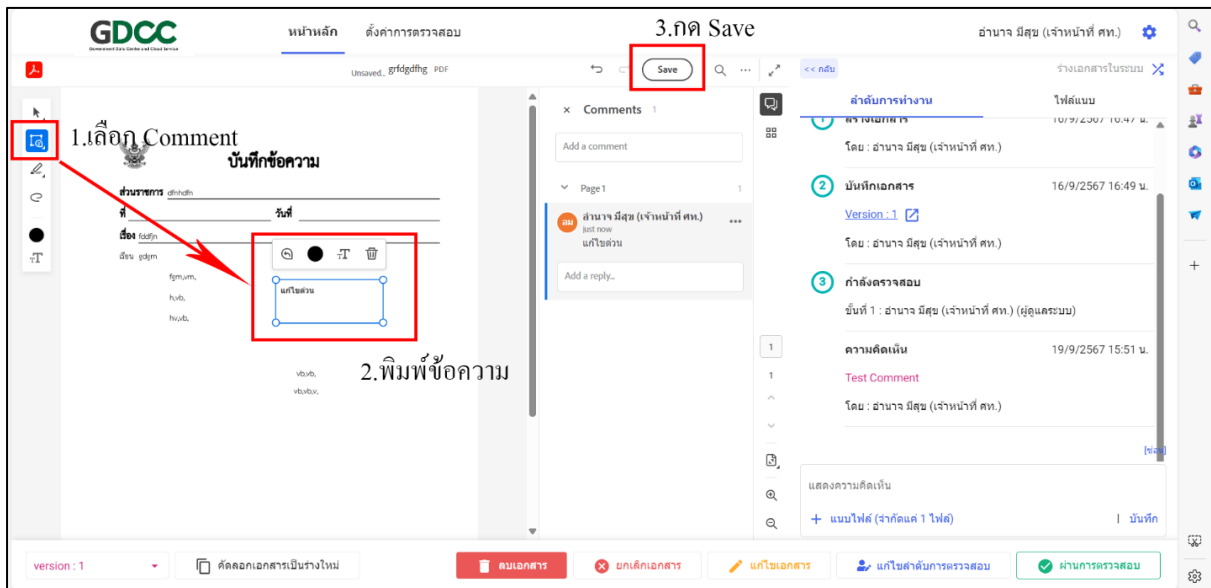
GDCC
Government Data Center and Cloud Service

หน้าหลัก ตั้งค่าการตรวจสอบ

3.กด Save

อำนาจ มีสุข (เจ้าหน้าที่ ศท.)

Unsaved... grfdgdfhg PDF

Save

<< กลับ

ร่างเอกสารในระบบ

1.เลือก Comment

บันทึกข้อความ

ส่วนราชการ dfhhdfh
ที่ วันที่
เรื่อง fddfjn
เรียน gdgm
fgm,vm,
h,vb,
hv,vb,

แก้ไขด่วน

2.พิมพ์ข้อความ

vb,vb,
vb,vb,v,

× Comments 1

Add a comment

Page 1 1

อำนาจ มีสุข (เจ้าหน้าที่ ศท.)
just now
แก้ไขด่วน

Add a reply...

ลำดับการทำงาน

ไฟล์แนบ

สร้างเอกสาร 16/9/2567 16:47 น.

โดย : อำนาจ มีสุข (เจ้าหน้าที่ ศท.)

2 บันทึกเอกสาร 16/9/2567 16:49 น.

Version : 1

โดย : อำนาจ มีสุข (เจ้าหน้าที่ ศท.)

3 กำลังตรวจสอบ

ขั้นที่ 1 : อำนาจ มีสุข (เจ้าหน้าที่ ศท.) (ผู้ดูแลระบบ)

ความคิดเห็น 19/9/2567 15:51 น.

Test Comment

โดย : อำนาจ มีสุข (เจ้าหน้าที่ ศท.)

[ซ่อน]

แสดงความคิดเห็น

+ แนบไฟล์ (จำกัดแค่ 1 ไฟล์)

| บันทึก

version : 1

คัดลอกเอกสารเป็นร่างใหม่

ลบเอกสาร

ยกเลิกเอกสาร

แก้ไขเอกสาร

แก้ไขลำดับการตรวจสอบ

ผ่านการตรวจสอบ